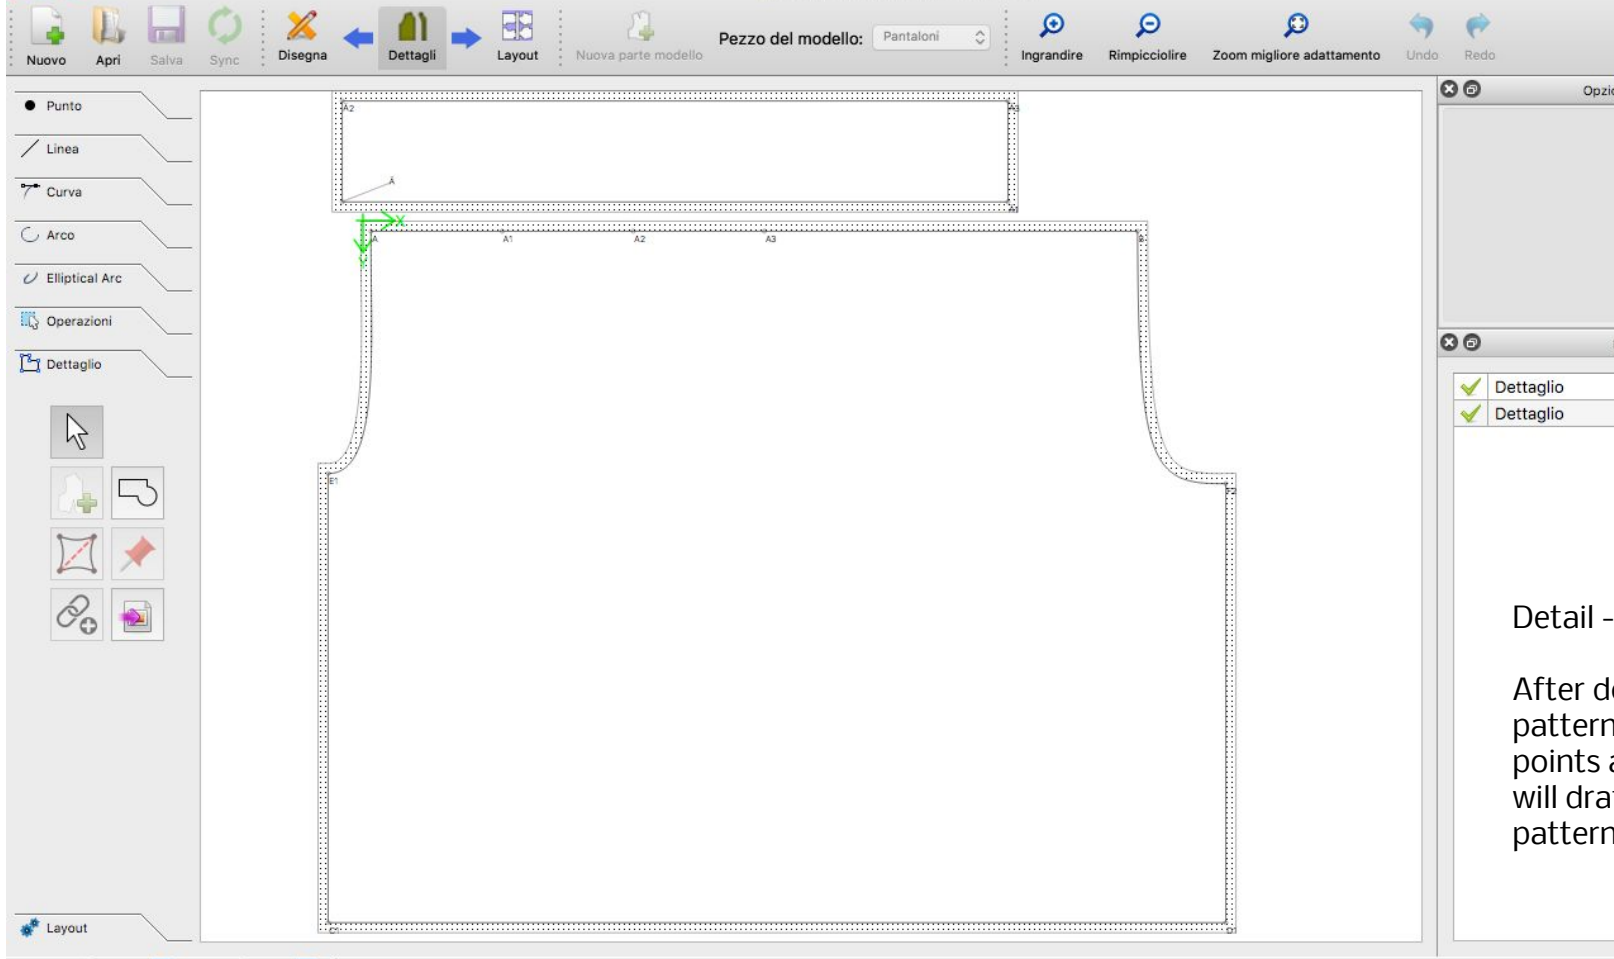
Nuovo Apri Salva Sync Disegna Dettagli Layout Nuova parte modello Pezzo del modello: Pantaloni Ingrandire Rimpicciolire Zoom migliore adattamento Undo Redo

Punto
Linea
Curva
Arco
Elliptical Arc
Operazioni
Dettaglio

Layout

A2
A
A
A1
A2
A3
E1
F2

Opzi

Dettaglio
Dettaglio

Detail –

After de
pattern
points a
will dra
pattern